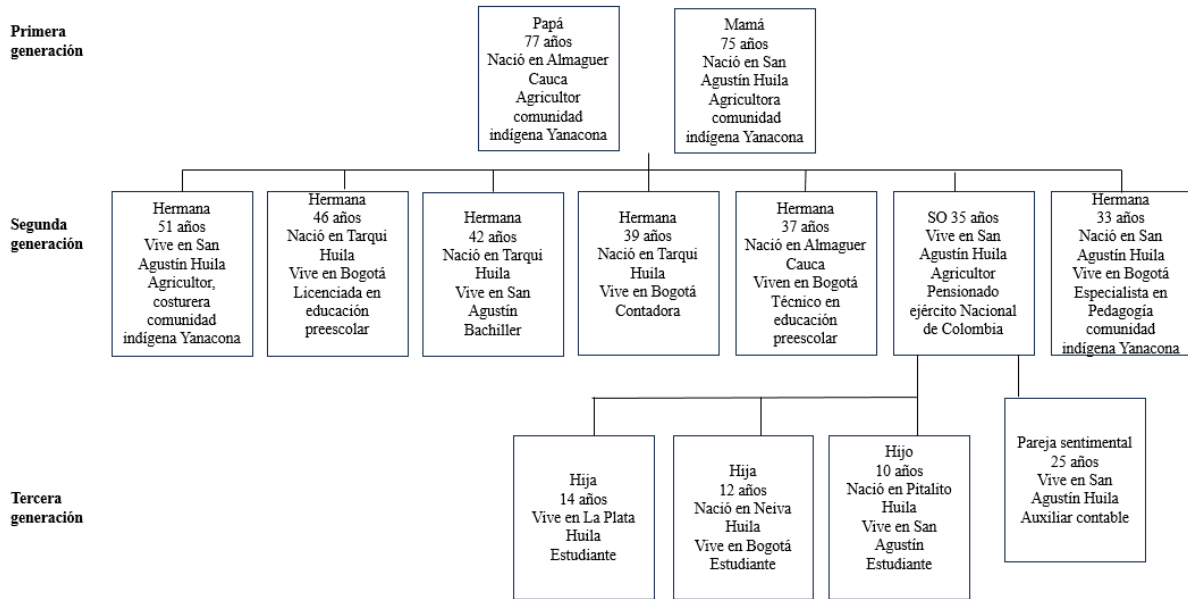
Primera generación

Papá
77 años
Nació en Almaguer Cauca
Agricultor
comunidad indígena Yanacona

Mamá
75 años
Nació en San Agustín Huila
Agricultora
comunidad indígena Yanacona

Segunda generación

Hermana
51 años
Vive en San Agustín Huila
Agricultor, costurera
comunidad indígena Yanacona

Hermana
46 años
Nació en Tarqui Huila
Vive en Bogotá
Licenciada en educación preescolar

Hermana
42 años
Nació en Tarqui Huila
Vive en San Agustín
Bachiller

Hermana
39 años
Nació en Tarqui Huila
Vive en Bogotá
Contadora

Hermana
37 años
Nació en Almaguer Cauca
Viven en Bogotá
Técnico en educación preescolar

SO 35 años
Vive en San Agustín Huila
Agricultor
Pensionado ejército Nacional de Colombia

Hermana
33 años
Nació en San Agustín Huila
Vive en Bogotá
Especialista en Pedagogía
comunidad indígena Yanacona

Tercera generación

Hija
14 años
Vive en La Plata Huila
Estudiante

Hija
12 años
Nació en Neiva Huila
Vive en Bogotá
Estudiante

Hijo
10 años
Nació en Pitalito Huila
Vive en San Agustín
Estudiante

Pareja sentimental
25 años
Vive en San Agustín Huila
Auxiliar contable